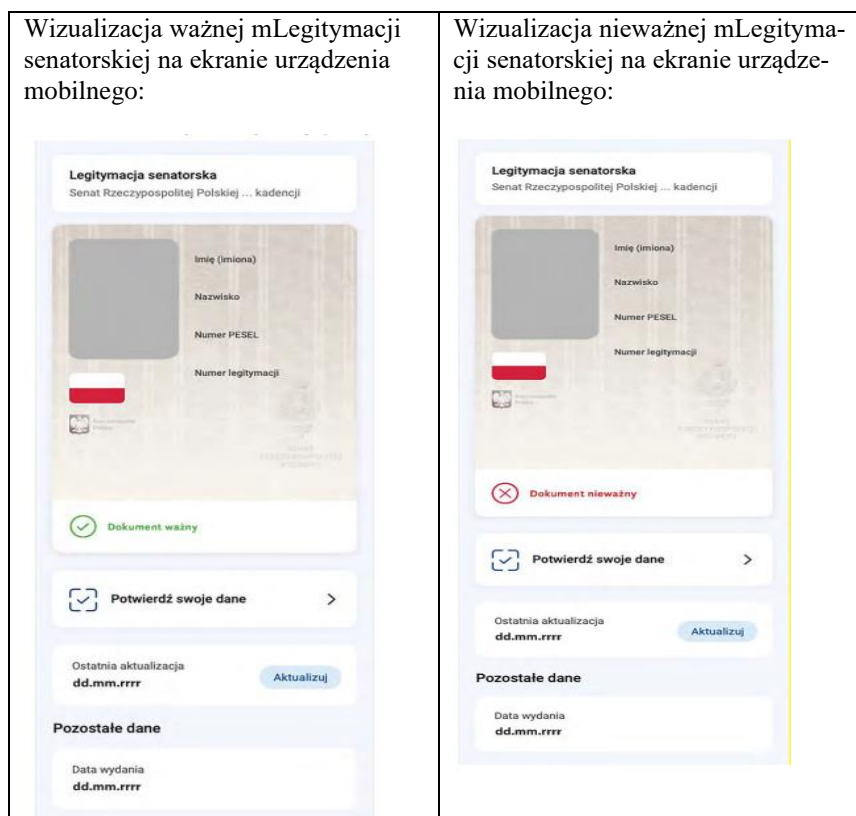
| Wizualizacja ważnej mLegitymacji senatorskiej na ekranie urządzenia mobilnego: | Wizualizacja nieważnej mLegitymacji senatorskiej na ekranie urządzenia mobilnego: |
|---|---|
| Legitymacja senatorska<br>Senat Rzeczypospolitej Polskiej ... kadencji<br>Imię (imiona)<br>Nazwisko<br>Numer PESEL<br>Numer legitymacji<br>Dokument ważny<br>Potwierdź swoje dane ><br>Ostatnia aktualizacja<br>dd.mm.rrrr<br>Aktualizuj<br>Pozostałe dane<br>Data wydania<br>dd.mm.rrrr | Legitymacja senatorska<br>Senat Rzeczypospolitej Polskiej ... kadencji<br>Imię (imiona)<br>Nazwisko<br>Numer PESEL<br>Numer legitymacji<br>Dokument nieważny<br>Potwierdź swoje dane ><br>Ostatnia aktualizacja<br>dd.mm.rrrr<br>Aktualizuj<br>Pozostałe dane<br>Data wydania<br>dd.mm.rrrr |